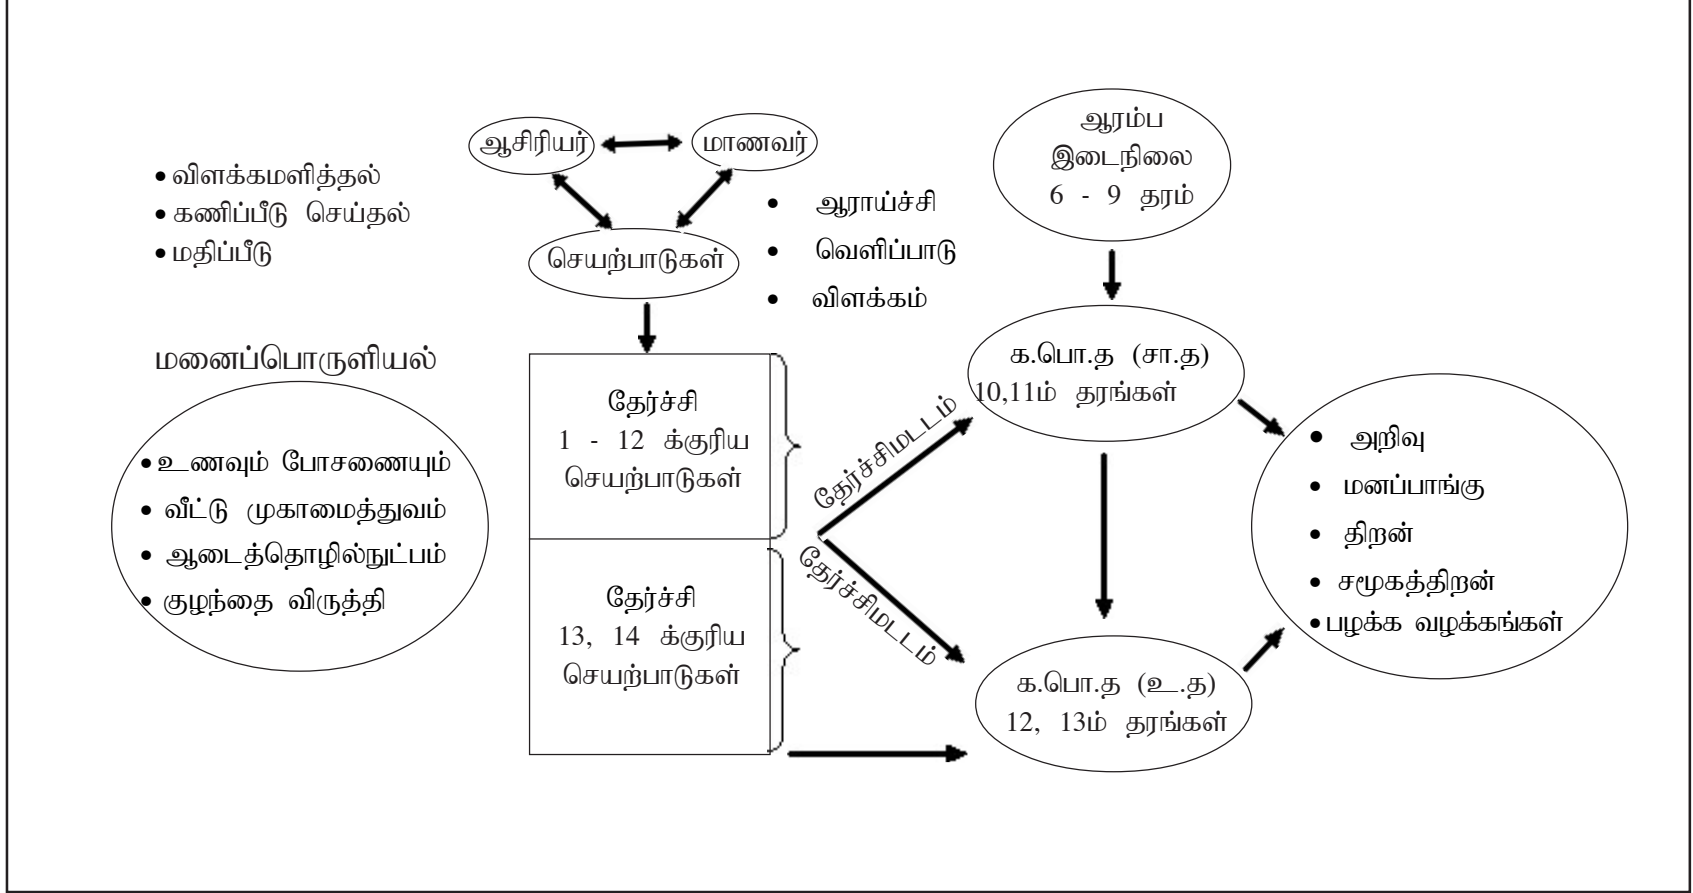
ஆசிரியர்
மாணவர்
செயற்பாடுகள்

• விளக்கமளித்தல்
• கணிப்பீடு செய்தல்
• மதிப்பீடு

• ஆராய்ச்சி
• வெளிப்பாடு
• விளக்கம்

ஆரம்ப
இடைநிலை
6 - 9 தரம்

மனைப்பொருளியல்

• உணவும் போசணையும்
• வீட்டு முகாமைத்துவம்
• ஆடைத்தொழில்நுட்பம்
• குழந்தை விருத்தி

தேர்ச்சி
1 - 12 க்குரிய
செயற்பாடுகள்

தேர்ச்சி
13, 14 க்குரிய
செயற்பாடுகள்

தேர்ச்சிமட்டம்
தேர்ச்சிமட்டம்

க.பொ.த (சா.த)
10,11ம் தரங்கள்

க.பொ.த (உ.த)
12, 13ம் தரங்கள்

• அறிவு
• மனப்பாங்கு
• திறன்
• சமூகத்திறன்
• பழக்க வழக்கங்கள்